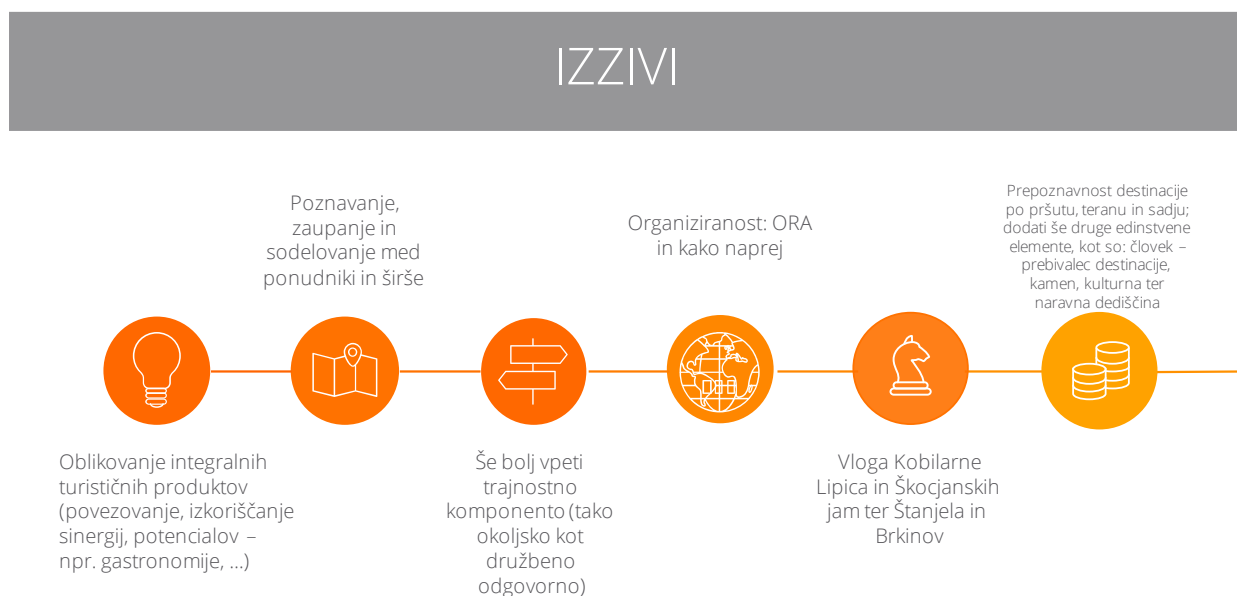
IZZIVI

Poznavanje, zaupanje in sodelovanje med ponudniki in širše

Organiziranost: ORA in kako naprej

Prepoznavnost destinacije po pršutu, teranu in sadju; dodati še druge edinstvene elemente, kot so: človek – prebivalec destinacije, kamen, kulturna ter naravna dediščina

Oblikovanje integralnih turističnih produktov (povezovanje, izkoriščanje sinergij, potencialov – npr. gastronomije, ...)

Še bolj vpeti trajnostno komponento (tako okoljsko kot družbeno odgovorno)

Vloga Kobilarne Lipica in Škocjanskih jam ter Štanjela in Brkinov